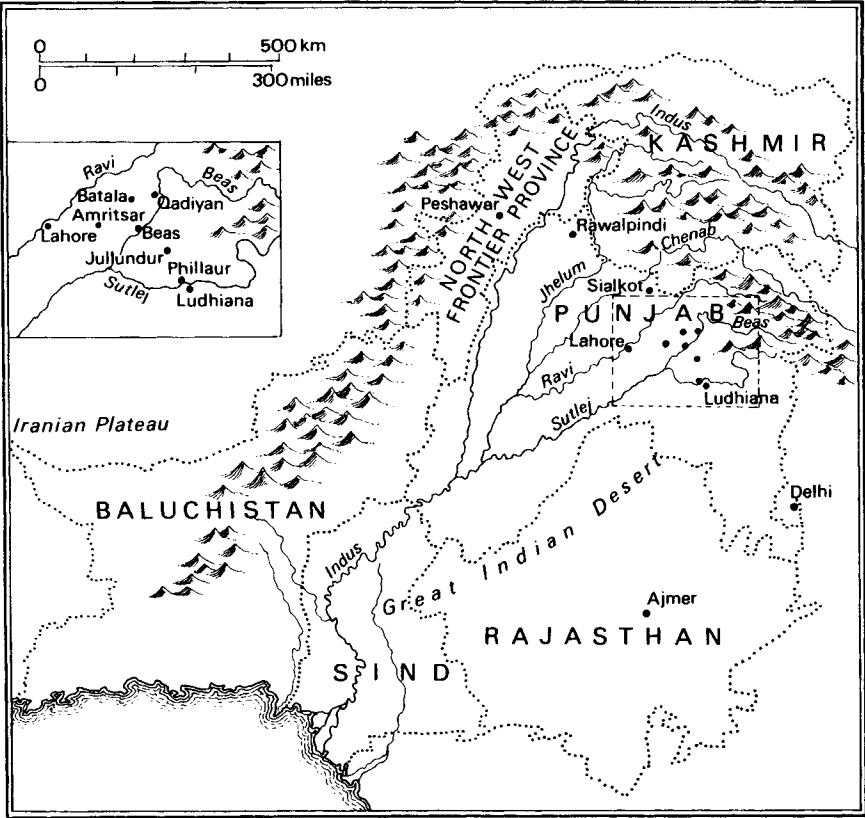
0 500 km
0 300 miles

Ravi
Beas
Batala
Qadiyan
Amritsar
Lahore
Beas
Jullundur
Phillaur
Sutlej
Ludhiana

Indus
KASHMIR
NORTH WEST FRONTIER PROVINCE
Peshawar
Rawalpindi
Chenab
Jhelum
Sialkot
PUNJAB
Beas
Lahore
Ravi
Sutlej
Ludhiana
Iranian Plateau
BALUCHISTAN
Great Indian Desert
Delhi
Indus
Ajmer
RAJASTHAN
SIND